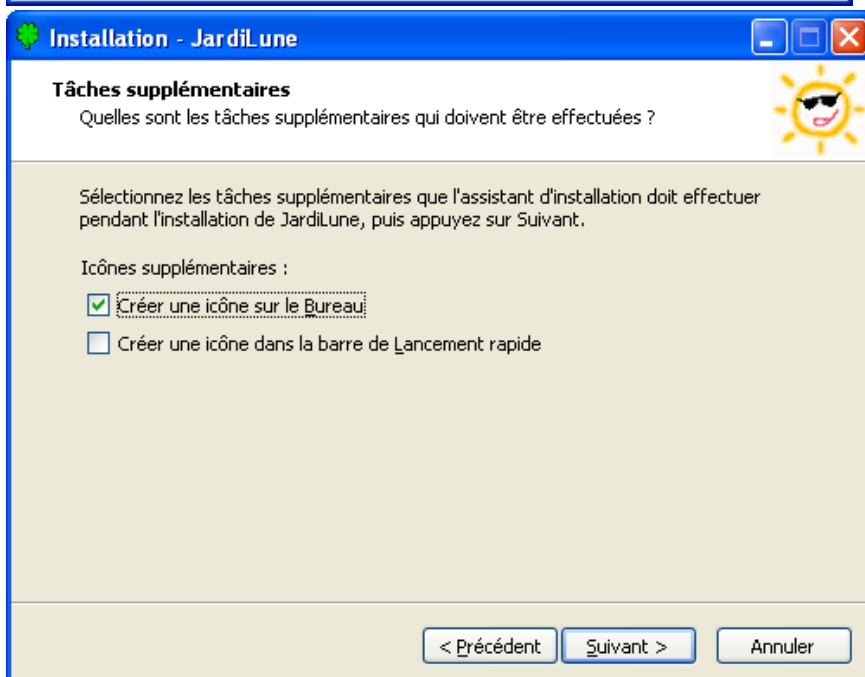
Installation - JardiLune

Tâches supplémentaires
Quelles sont les tâches supplémentaires qui doivent être effectuées ?

Sélectionnez les tâches supplémentaires que l'assistant d'installation doit effectuer pendant l'installation de JardiLune, puis appuyez sur Suivant.

Icônes supplémentaires :

Créer une icône sur le Bureau

Créer une icône dans la barre de Lancement rapide

< Précédent | Suivant > | Annuler